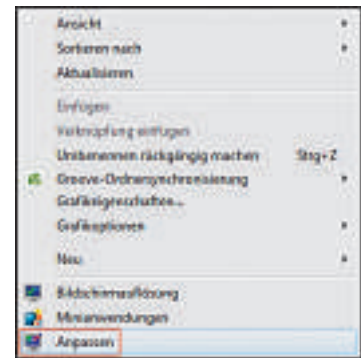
Ansicht
Sortieren nach
Aktualisieren

Einfügen
Verknüpfung einfügen
Umbenennen rückgängig machen Strg+Z
Groove-Ordnersynchronisierung
Grafikeigenschaften...
Grafikoptionen

Neu

Bildschirmauflösung
Minianwendungen
Anpassen